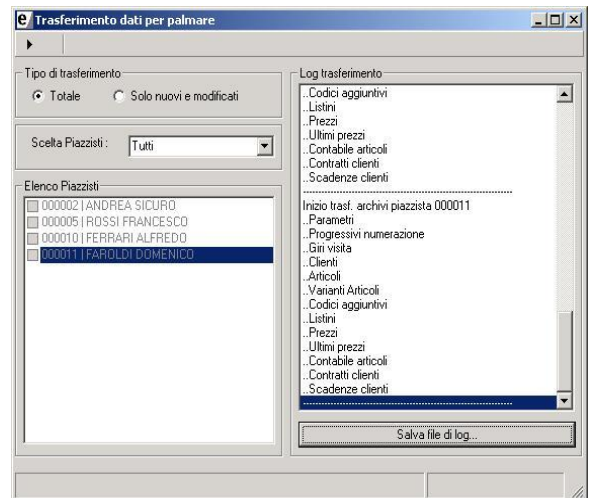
Trasferimento dati per palmare

Tipo di trasferimento

Totale

Solo nuovi e modificati

Scelta Piazzisti :

Tutti

Elenco Piazzisti

000002 | ANDREA SICURO

000005 | ROSSI FRANCESCO

000010 | FERRARI ALFREDO

000011 | FAROLDI DOMENICO

Log trasferimento

..Codici aggiuntivi
..Listini
..Prezzi
..Ultimi prezzi
..Contabile articoli
..Contratti clienti
..Scadenze clienti
.................................................
Inizio trasf. archivi piazzista 000011
..Parametri
..Progressivi numerazione
..Giri visita
..Clienti
..Articoli
..Varianti Articoli
..Codici aggiuntivi
..Listini
..Prezzi
..Ultimi prezzi
..Contabile articoli
..Contratti clienti
..Scadenze clienti
.................................................

Salva file di log...